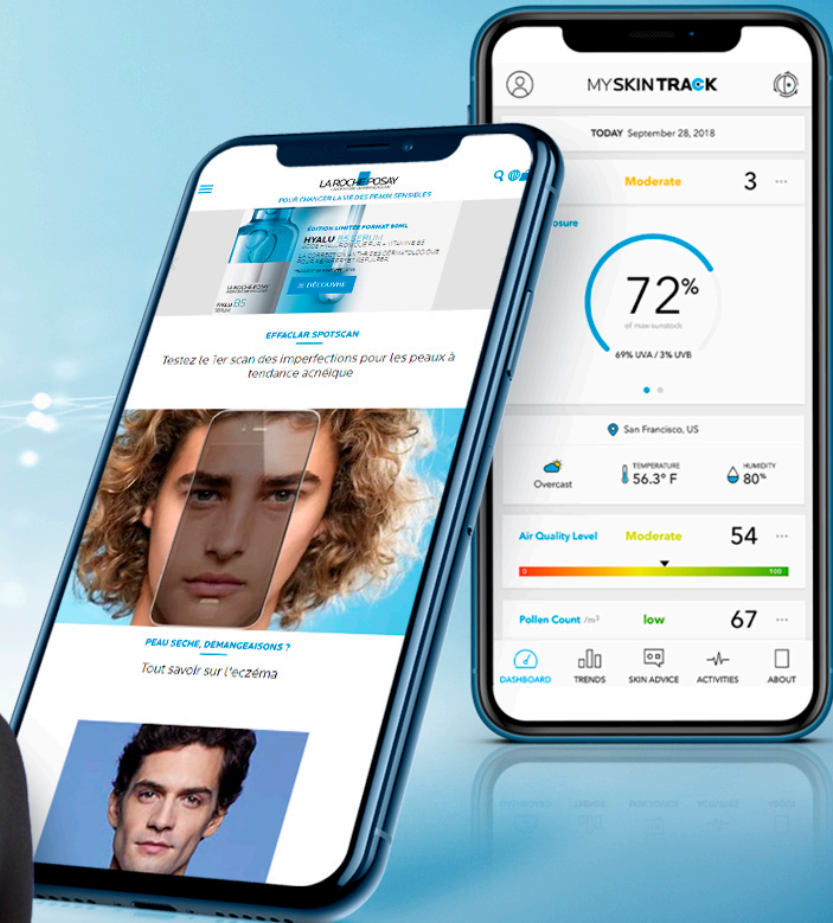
LA ROCHE-POSAY
POUR CHANGER LA VIE DES PEAUX SENSIBLES

EDITION LIMITEE FORMAT 50ML
HYALU B5 SERUM
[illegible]
JE DÉCOUVRE

EFFACLAR SPOTSCAN
Testez le 1er scan des imperfections pour les peaux à tendance acnéique

PEAU SECHE, DEMANGEAISONS ?
Tout savoir sur l'eczéma

MY SKIN TRACK
TODAY September 28, 2018
Moderate 3
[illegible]osure
72%
of max sunstock
69% UVA / 3% UVB
San Francisco, US
Overcast
TEMPERATURE 56.3° F
HUMIDITY 80%
Air Quality Level Moderate 54
0 100
Pollen Count /m³ low 67
DASHBOARD
TRENDS
SKIN ADVICE
ACTIVITIES
ABOUT